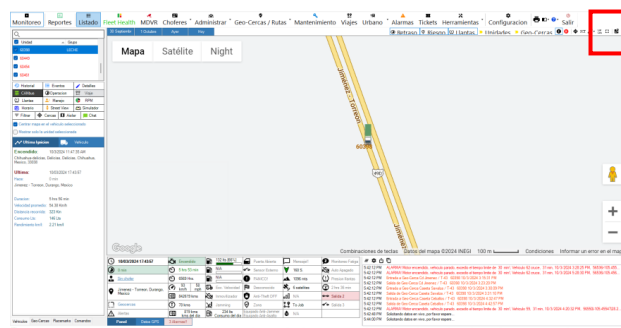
Monitoreo Reportes Listado Fleet Health MDVR Choferes Administrar Geo-Cercas / Rutas Mantenimiento Viajes Urbano Alarmas Tickets Herramientas Configuracion Salir

Mapa Satélite Night

Jimenez - Torreon

Google

Combinaciones de teclas Datos del mapa ©2024 INEGI 100 m Condiciones Informar un error en el mapa

Historial Eventos Satelites
Geocercas Viajes
Alarmas
Gráficos Mapa Street View Simulador
Filtros Cercas Asistir Chat

Ultima Ignicion Vehículo

Encendido 10/3/2024 11:47:38 AM

Ultimo 10/3/2024 11:47:37

Jimenez - Torreon, Durango, Mexico

18/05/2024 17:43:57
Encendido
Sin

Jimenez - Torreon, Durango, Mexico

Panel Datos GPS

Vehículos Geo-Cercas Placemarks Comandos